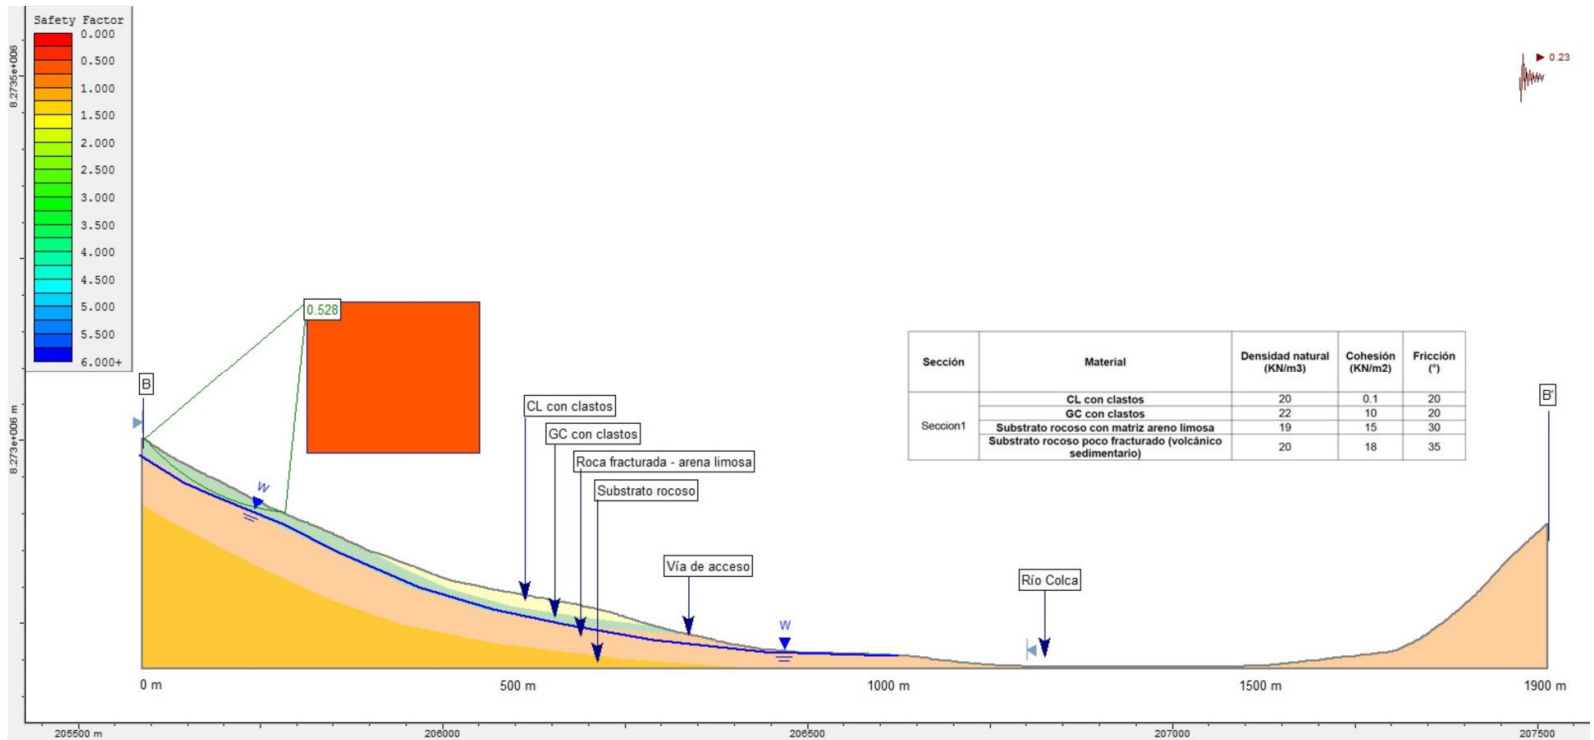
Safety Factor
0.000
0.500
1.000
1.500
2.000
2.500
3.000
3.500
4.000
4.500
5.000
5.500
6.000+

8.2735e+006
8.273e+006 m

0.23

0.528

B

W

CL con clastos
GC con clastos
Roca fracturada - arena limosa
Substrato rocoso
Vía de acceso
W
Río Colca

| Sección | Material | Densidad natural (KN/m3) | Cohesión (KN/m2) | Fricción (°) |
|---|---|---|---|---|
| Seccion1 | CL con clastos | 20 | 0.1 | 20 |
| | GC con clastos | 22 | 10 | 20 |
| | Substrato rocoso con matriz areno limosa | 19 | 15 | 30 |
| | Substrato rocoso poco fracturado (volcánico sedimentario) | 20 | 18 | 35 |

B'

0 m
500 m
1000 m
1500 m
1900 m

205500 m
206000
206500
207000
207500